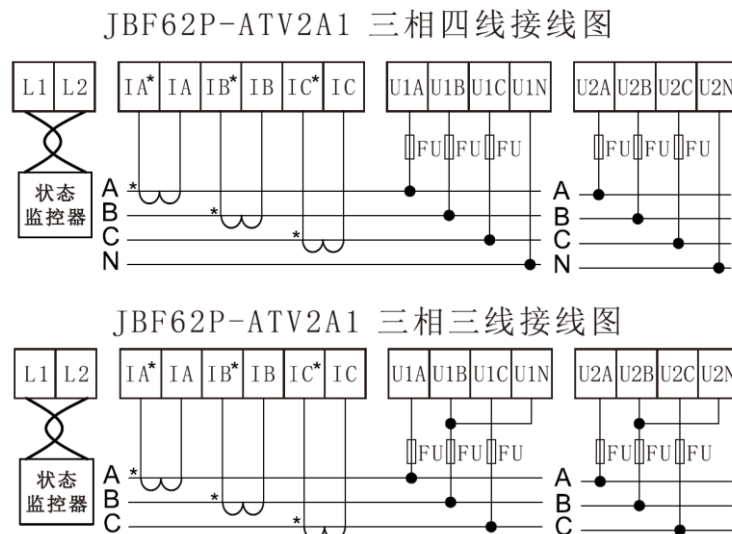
JBF62P-ATV2A1 三相四线接线图

L1 L2 IA* IA IB* IB IC* IC U1A U1B U1C U1N U2A U2B U2C U2N

FU FU FU FU FU FU

状态监控器

A * B * C * N

A B C N

JBF62P-ATV2A1 三相三线接线图

L1 L2 IA* IA IB* IB IC* IC U1A U1B U1C U1N U2A U2B U2C U2N

FU FU FU FU FU FU

状态监控器

A * B * C *

A B C